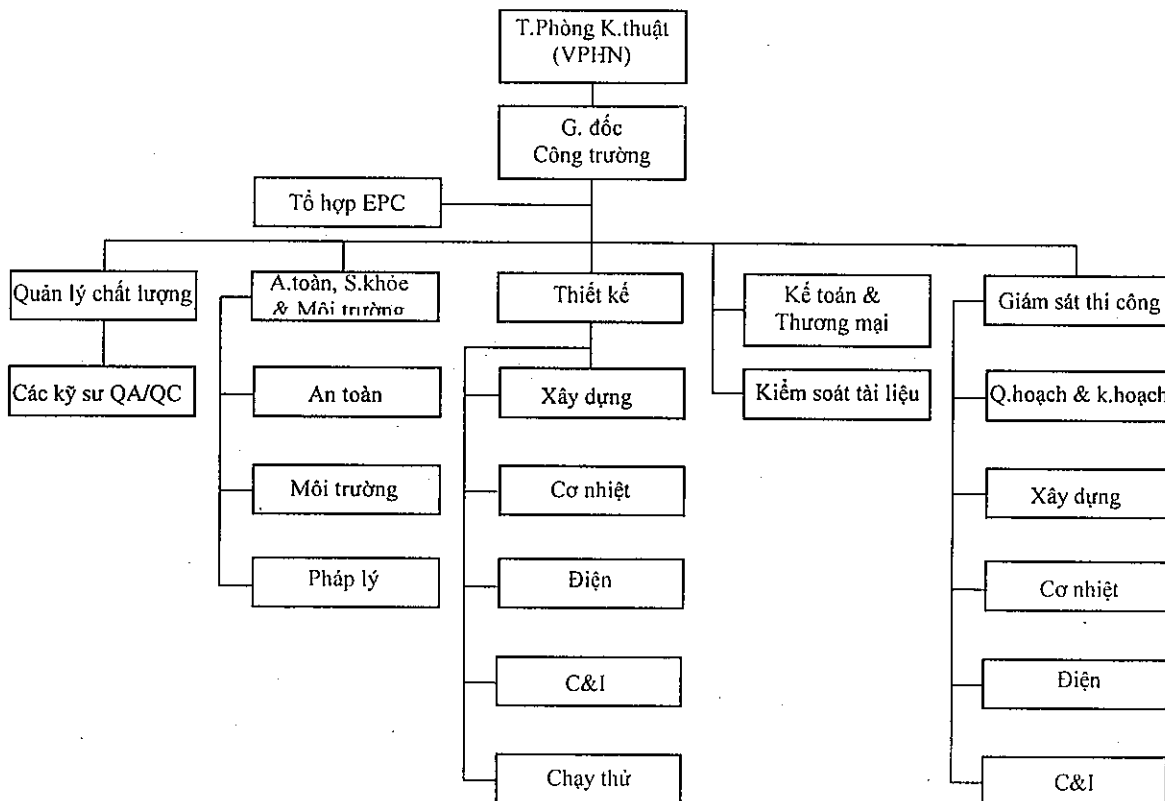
T.Phòng K.thuật (VPHN)

G. đốc Công trường

Tổ hợp EPC

Quản lý chất lượng

Các kỹ sư QA/QC

A.toàn, S.khỏe & Môi trường

An toàn

Môi trường

Pháp lý

Thiết kế

Xây dựng

Cơ nhiệt

Điện

C&I

Chạy thử

Kế toán & Thương mại

Kiểm soát tài liệu

Giám sát thi công

Q.hoạch & k.hoạch

Xây dựng

Cơ nhiệt

Điện

C&I